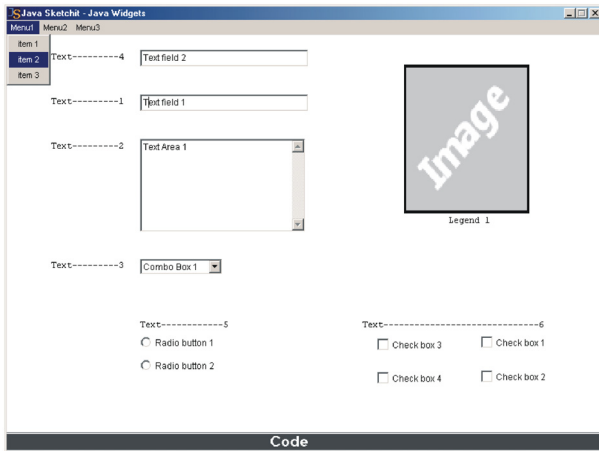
Java Sketchit - Java Widgets

Menu1 Menu2 Menu3

Item 1
Item 2
Item 3

Text---------4 Text field 2

Text---------1 Text field 1

Text---------2 Text Area 1

Image

Legend 1

Text---------3 Combo Box 1

Text------------5
Radio button 1
Radio button 2

Text-----------------------------6
Check box 3
Check box 1
Check box 4
Check box 2

Code